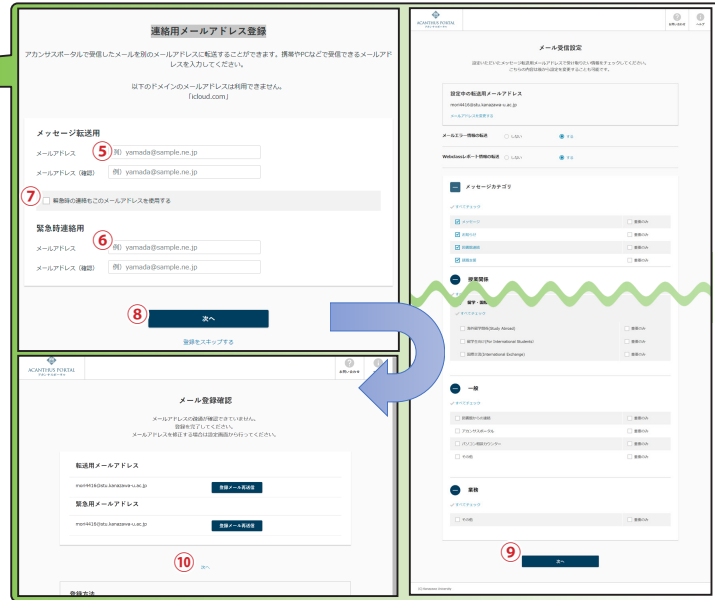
連絡用メールアドレス登録

アカンサスポータルで受信したメールを別のメールアドレスに転送することができます。携帯やPCなどで受信できるメールアドレスを入力してください。

以下のドメインのメールアドレスは利用できません。
「icloud.com」

メッセージ転送用

メールアドレス ⑤ 例）yamada@sample.ne.jp

メールアドレス（確認） 例）yamada@sample.ne.jp

⑦ 緊急時の連絡もこのメールアドレスを使用する

緊急時連絡用

メールアドレス ⑥ 例）yamada@sample.ne.jp

メールアドレス（確認） 例）yamada@sample.ne.jp

⑧ 次へ

登録をスキップする

ACANTHUS PORTAL

メール受信設定

設定いただいたメッセージ転送用メールアドレスで受け取りたい情報をチェックしてください。
こちらの内容は後から設定を変更することが可能です。

設定中の転送用メールアドレス
mori4416@stu.kanazawa-u.ac.jp
メールアドレスを変更する

メールエラー情報の転送 しない する

WebClassレポート情報の転送 しない する

メッセージカテゴリ
すべてチェック
メッセージ 重要のみ
お知らせ 重要のみ
授業関連 重要のみ
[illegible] 重要のみ

授業関係
留学・国際
すべてチェック
海外留学情報(Study Abroad) 重要のみ
留学生向け(For International Students) 重要のみ
国際交流(International Exchange) 重要のみ

一般
すべてチェック
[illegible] 重要のみ
アカンサスポータル 重要のみ
パソコン相談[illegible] 重要のみ
その他 重要のみ

事務
すべてチェック
その他 重要のみ

⑨ 次へ

ACANTHUS PORTAL

メール登録確認

メールアドレスの登録が確認できていません。
登録を完了してください。
メールアドレスを修正する場合は設定画面から行ってください。

転送用メールアドレス
mori4416@stu.kanazawa-u.ac.jp 登録メール再送信

緊急用メールアドレス
mori4416@stu.kanazawa-u.ac.jp 登録メール再送信

⑩ 次へ

登録方法